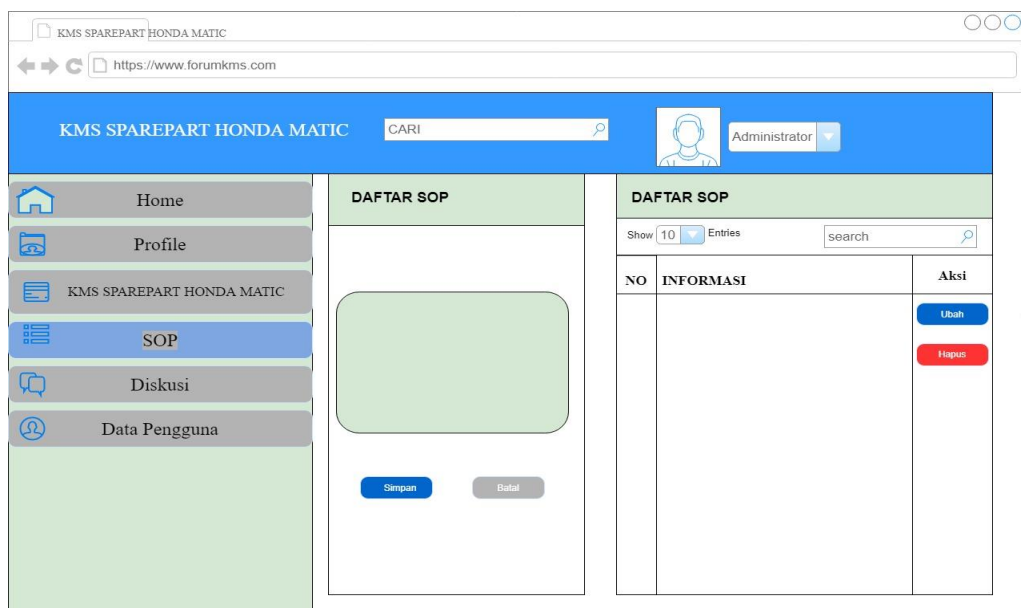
KMS SPAREPART HONDA MATIC

https://www.forumkms.com

KMS SPAREPART HONDA MATIC

CARI

Administrator

Home

Profile

KMS SPAREPART HONDA MATIC

SOP

Diskusi

Data Pengguna

DAFTAR SOP

Simpan

Batal

DAFTAR SOP

Show 10 Entries

search

| NO | INFORMASI | Aksi |
|---|---|---|
| | | Ubah Hapus |